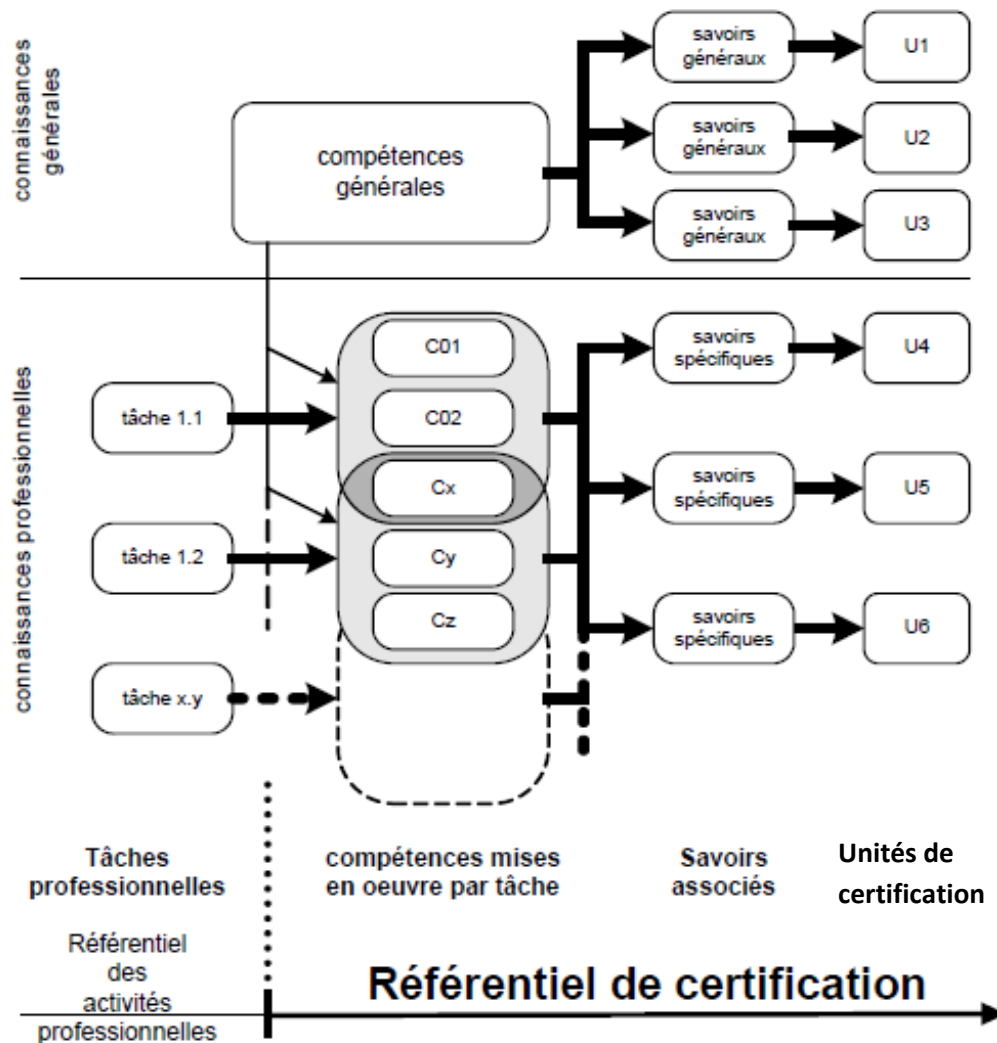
connaissances générales

compétences générales

savoirs généraux
U1
savoirs généraux
U2
savoirs généraux
U3

connaissances professionnelles

tâche 1.1
tâche 1.2
tâche x.y

C01
C02
Cx
Cy
Cz

savoirs spécifiques
U4
savoirs spécifiques
U5
savoirs spécifiques
U6

Tâches professionnelles

compétences mises en oeuvre par tâche

Savoirs associés

Unités de certification

Référentiel des activités professionnelles

Référentiel de certification